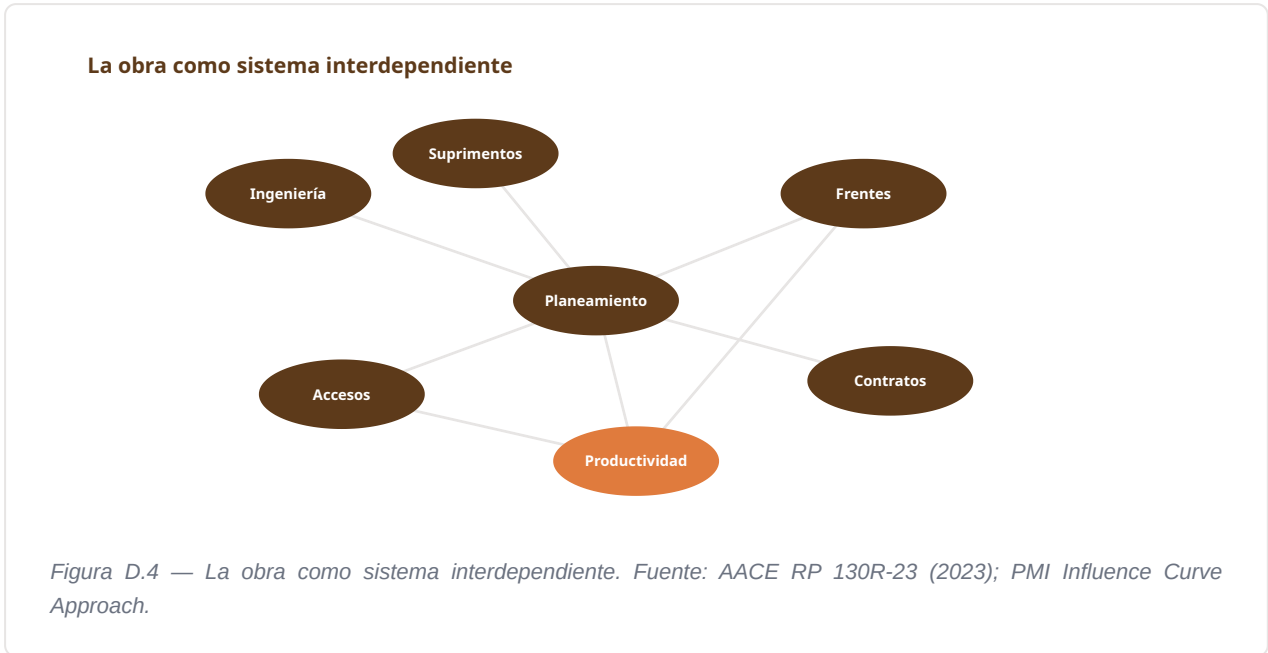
La obra como sistema interdependiente

Suprimentos

Ingeniería

Frentes

Planeamiento

Accesos

Contratos

Productividad

Figura D.4 — La obra como sistema interdependiente. Fuente: AACE RP 130R-23 (2023); PMI Influence Curve Approach.